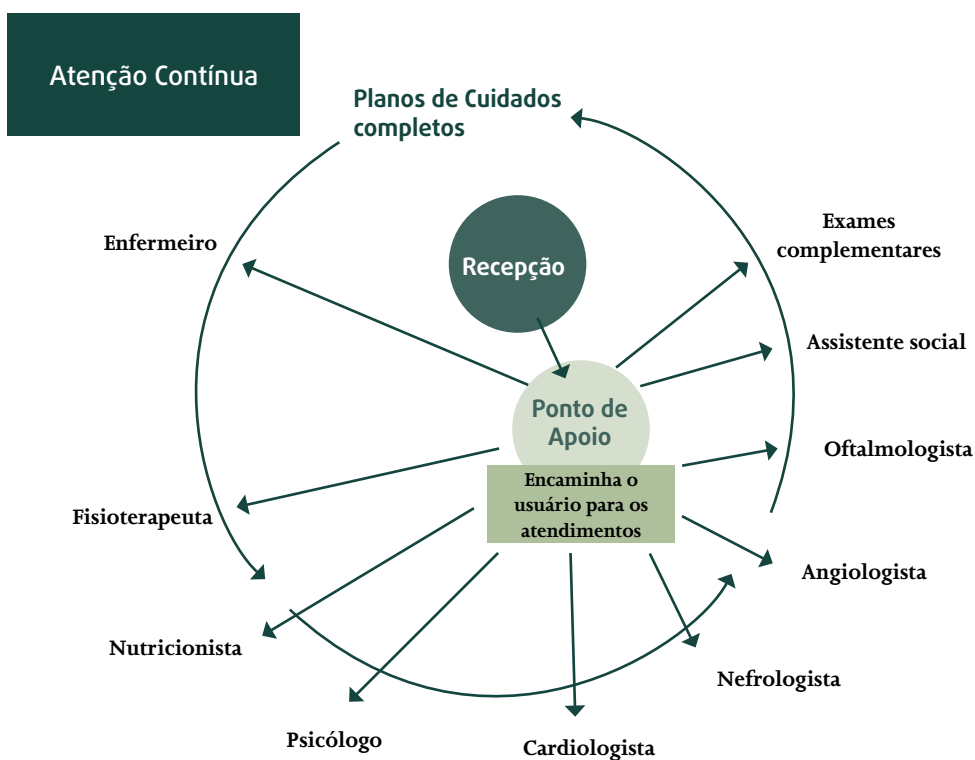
Atenção Contínua

Planos de Cuidados completos

Recepção

Ponto de Apoio

Encaminha o usuário para os atendimentos

Enfermeiro

Exames complementares

Assistente social

Oftalmologista

Fisioterapeuta

Angiologista

Nutricionista

Nefrologista

Psicólogo

Cardiologista